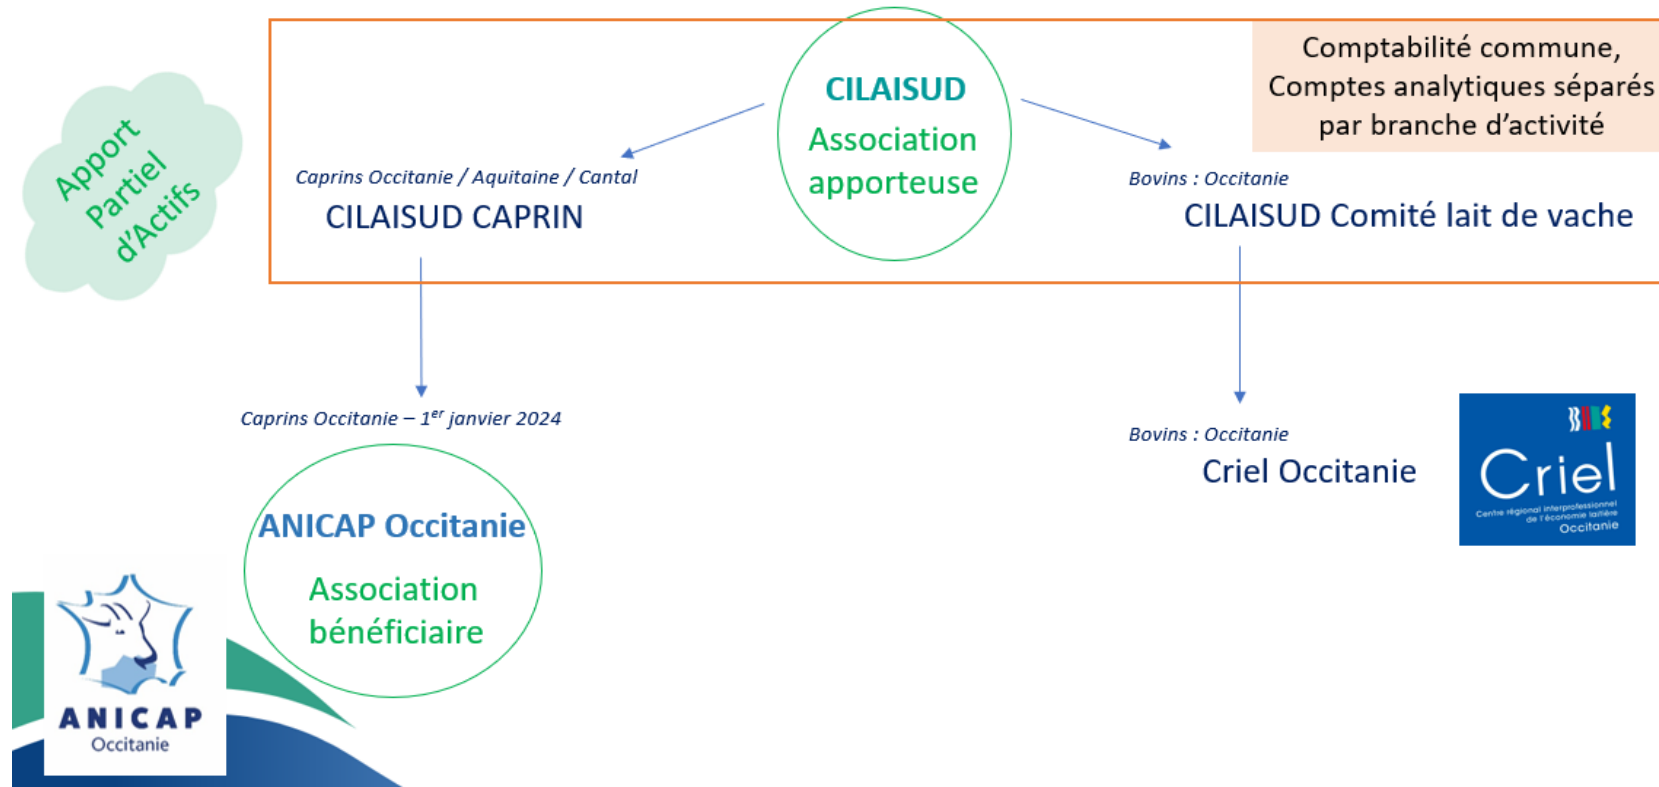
Apport Partiel d'Actifs

CILAISUD
Association apporteuse

Comptabilité commune, Comptes analytiques séparés par branche d'activité

Caprins Occitanie / Aquitaine / Cantal
CILAISUD CAPRIN

Bovins : Occitanie
CILAISUD Comité lait de vache

Caprins Occitanie – 1$^{er}$ janvier 2024

ANICAP Occitanie
Association bénéficiaire

Bovins : Occitanie
Criel Occitanie

Criel
Centre régional interprofessionnel de l'économie laitière
Occitanie

ANICAP
Occitanie